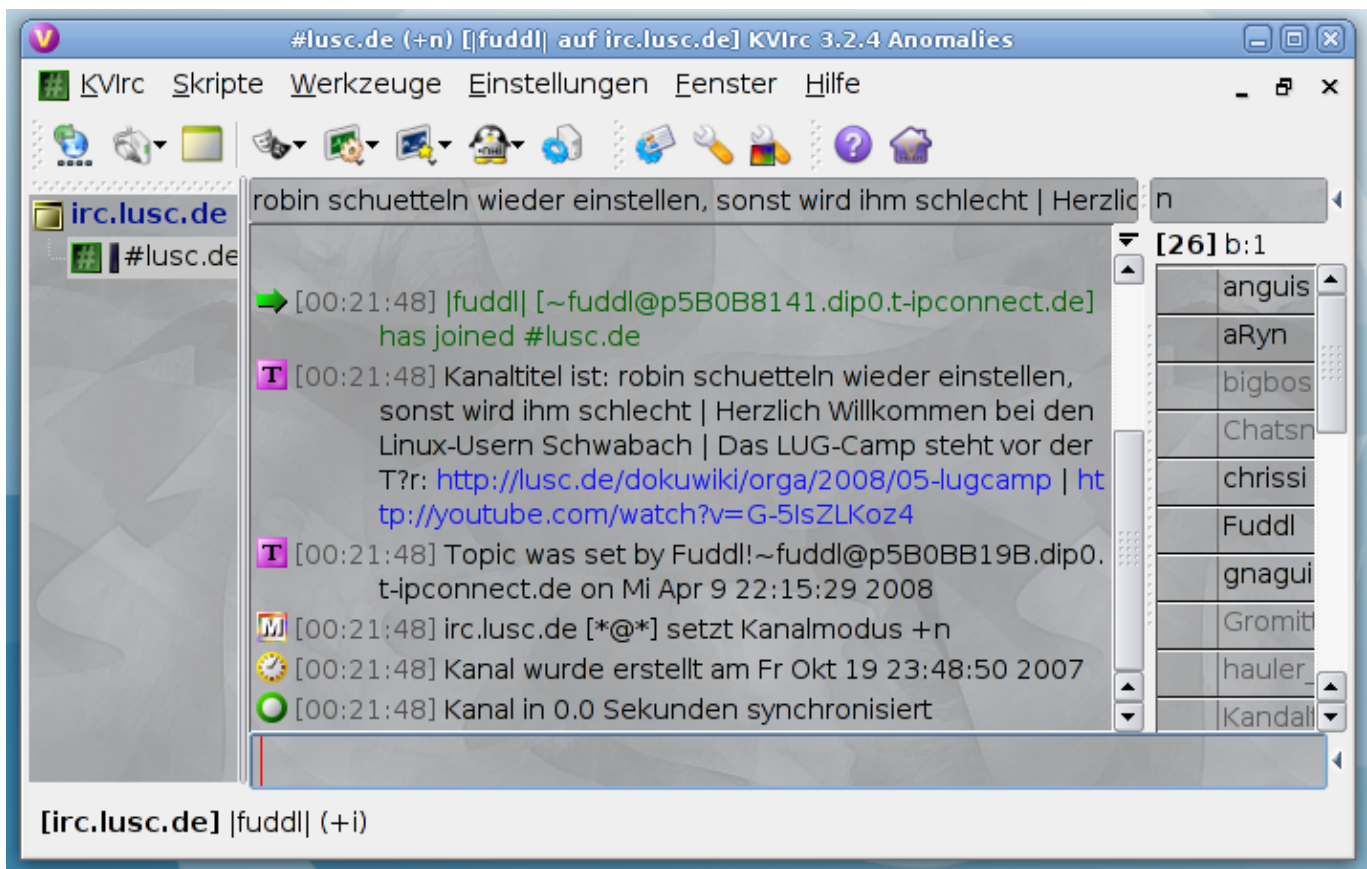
#lusc.de (+n) [|fuddl| auf irc.lusc.de] KVIrc 3.2.4 Anomalies

KVIrc Skripte Werkzeuge Einstellungen Fenster Hilfe

irc.lusc.de
#lusc.de

robin schuetteln wieder einstellen, sonst wird ihm schlecht | Herzlic

n

[00:21:48] |fuddl| [~fuddl@p5B0B8141.dip0.t-ipconnect.de] has joined #lusc.de

[00:21:48] Kanaltitel ist: robin schuetteln wieder einstellen, sonst wird ihm schlecht | Herzlich Willkommen bei den Linux-Usern Schwabach | Das LUG-Camp steht vor der T?r: http://lusc.de/dokuwiki/orga/2008/05-lugcamp | http://youtube.com/watch?v=G-5lsZLKoz4

[00:21:48] Topic was set by Fuddl!~fuddl@p5B0BB19B.dip0.t-ipconnect.de on Mi Apr 9 22:15:29 2008

[00:21:48] irc.lusc.de [*@*] setzt Kanalmodus +n

[00:21:48] Kanal wurde erstellt am Fr Okt 19 23:48:50 2007

[00:21:48] Kanal in 0.0 Sekunden synchronisiert

[26] b:1

anguis
aRyn
bigbos
Chatsn
chrissi
Fuddl
gnagui
Gromit
hauler_
Kandalt

[irc.lusc.de] |fuddl| (+i)